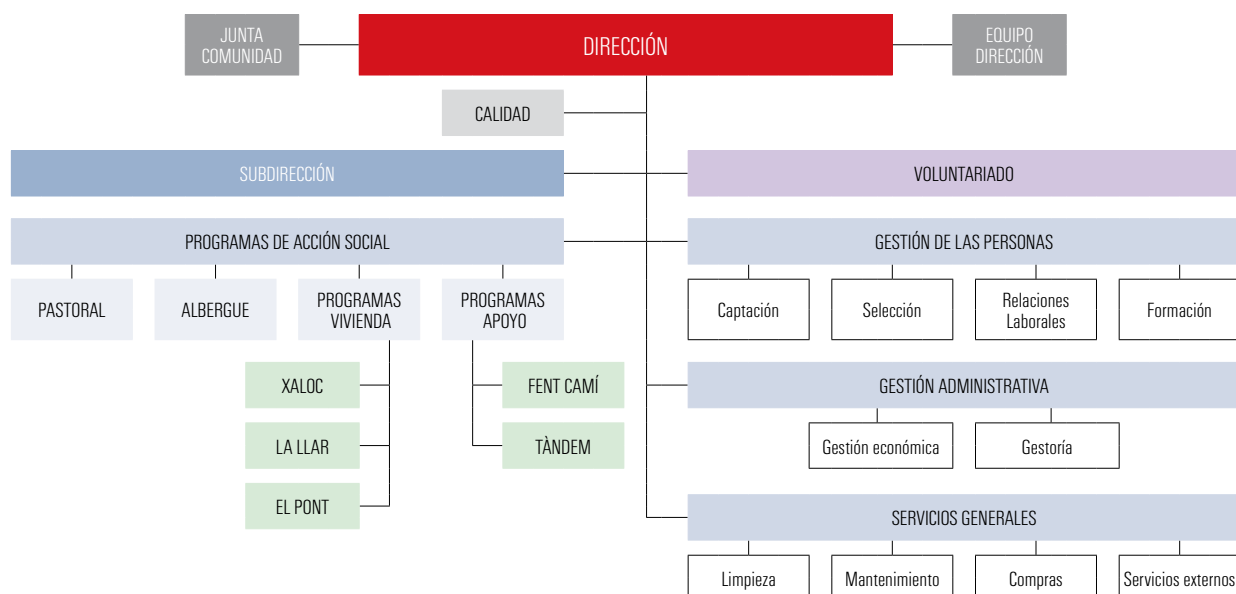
JUNTA COMUNIDAD

DIRECCIÓN

EQUIPO DIRECCIÓN

CALIDAD

SUBDIRECCIÓN

VOLUNTARIADO

PROGRAMAS DE ACCIÓN SOCIAL

PASTORAL

ALBERGUE

PROGRAMAS VIVIENDA

PROGRAMAS APOYO

XALOC

LA LLAR

EL PONT

FENT CAMÍ

TÀNDEM

GESTIÓN DE LAS PERSONAS

Captación

Selección

Relaciones Laborales

Formación

GESTIÓN ADMINISTRATIVA

Gestión económica

Gestoría

SERVICIOS GENERALES

Limpieza

Mantenimiento

Compras

Servicios externos